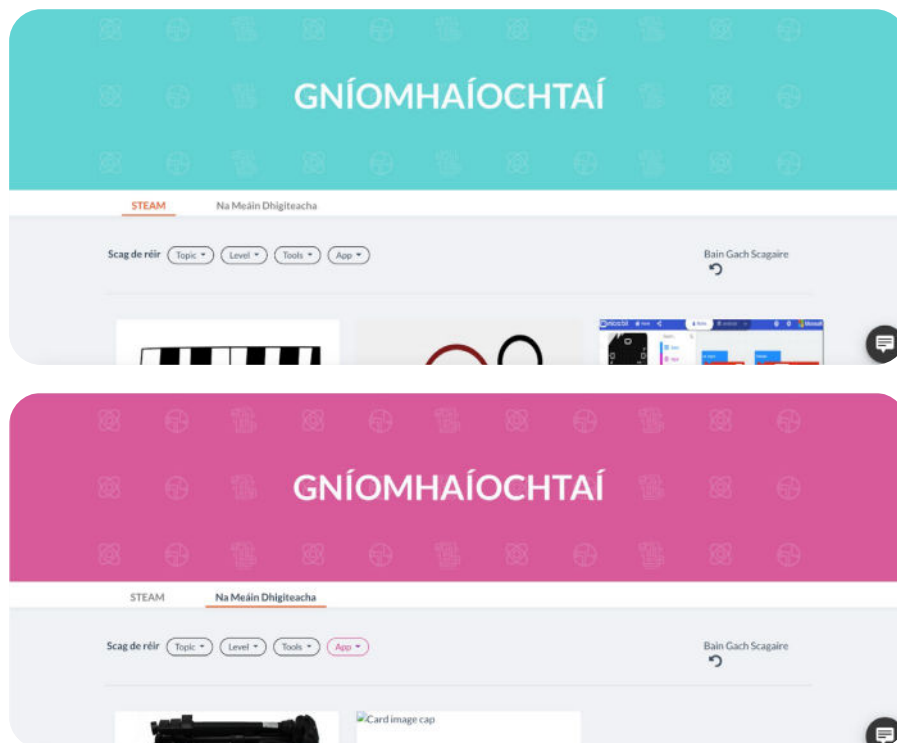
GNÍOMHAÍOCHTAÍ

STEAM
Na Meáin Dhigiteacha

Scag de réir Topic Level Tools App

Bain Gach Scagaire

GNÍOMHAÍOCHTAÍ

STEAM
Na Meáin Dhigiteacha

Scag de réir Topic Level Tools App

Bain Gach Scagaire

Card image cap